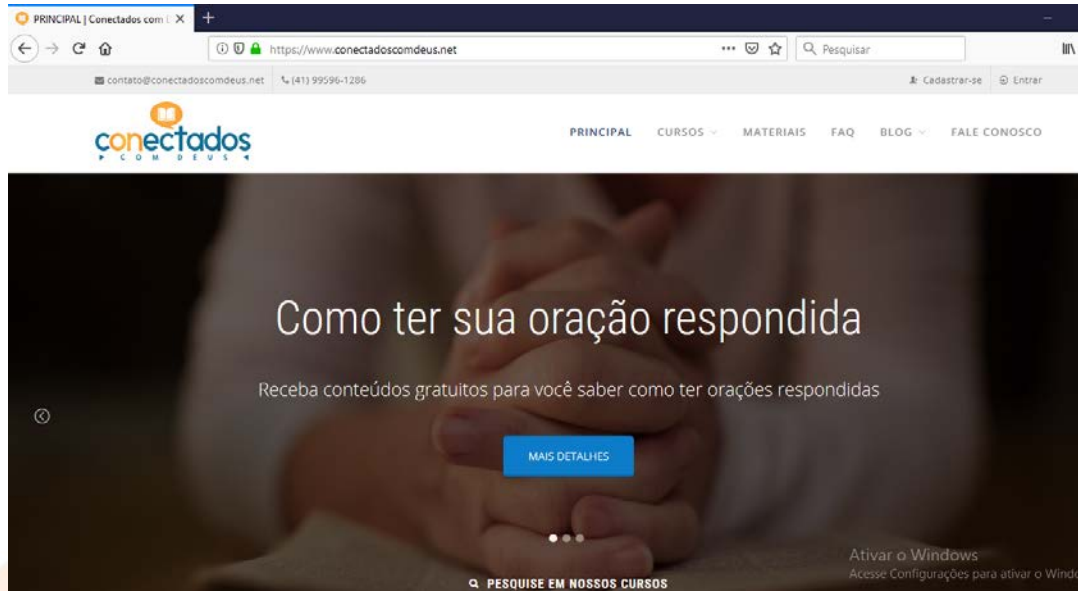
PRINCIPAL | Conectados com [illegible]

https://www.conectadoscomdeus.net

Pesquisar

contato@conectadoscomdeus.net (41) 99596-1286

Cadastrar-se Entrar

conectados COM DEUS

PRINCIPAL CURSOS MATERIAIS FAQ BLOG FALE CONOSCO

Como ter sua oração respondida

Receba conteúdos gratuitos para você saber como ter orações respondidas

MAIS DETALHES

Ativar o Windows
Acesse Configurações para ativar o Windo

PESQUISE EM NOSSOS CURSOS